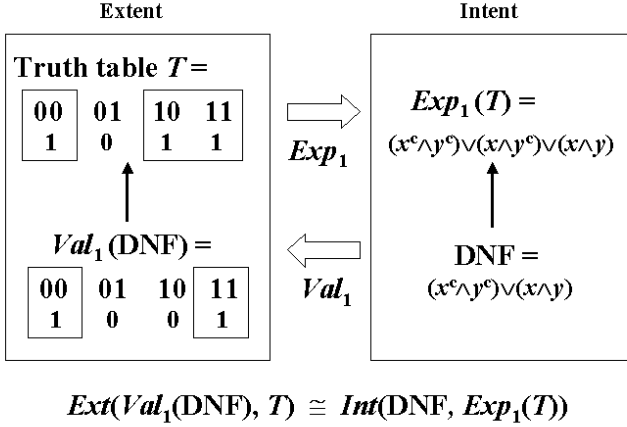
Extent

Truth table $T$ =

| 00 | 01 | 10 | 11 |
|---|---|---|---|
| 1 | 0 | 1 | 1 |

$Val_1$(DNF) =

| 00 | 01 | 10 | 11 |
|---|---|---|---|
| 1 | 0 | 0 | 1 |

$Exp_1$

$Val_1$

Intent

$Exp_1(T)$ =

$(x^c \wedge y^c) \vee (x \wedge y^c) \vee (x \wedge y)$

DNF =

$(x^c \wedge y^c) \vee (x \wedge y)$

$Ext(Val_1(\text{DNF}), T) \cong Int(\text{DNF}, Exp_1(T))$